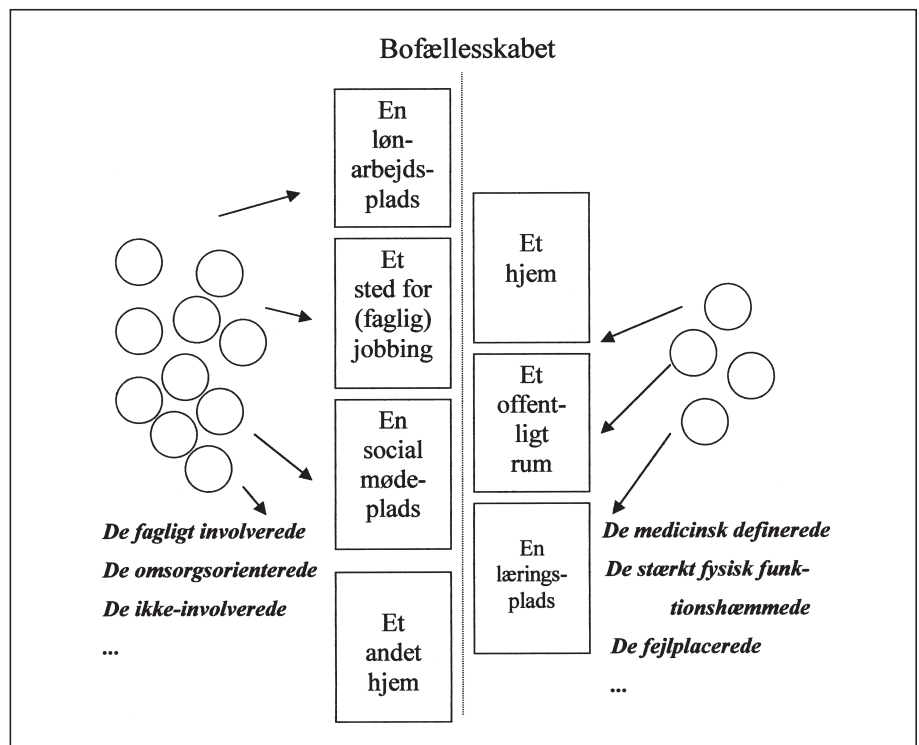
Bofællesskabet

En lønarbejdsplads

Et sted for (faglig) jobbing

En social mødeplads

Et andet hjem

Et hjem

Et offentligt rum

En læringsplads

De fagligt involverede

De omsorgsorienterede

De ikke-involverede

...

De medicinsk definerede

De stærkt fysisk funktionshæmmede

De fejlplacerede

...